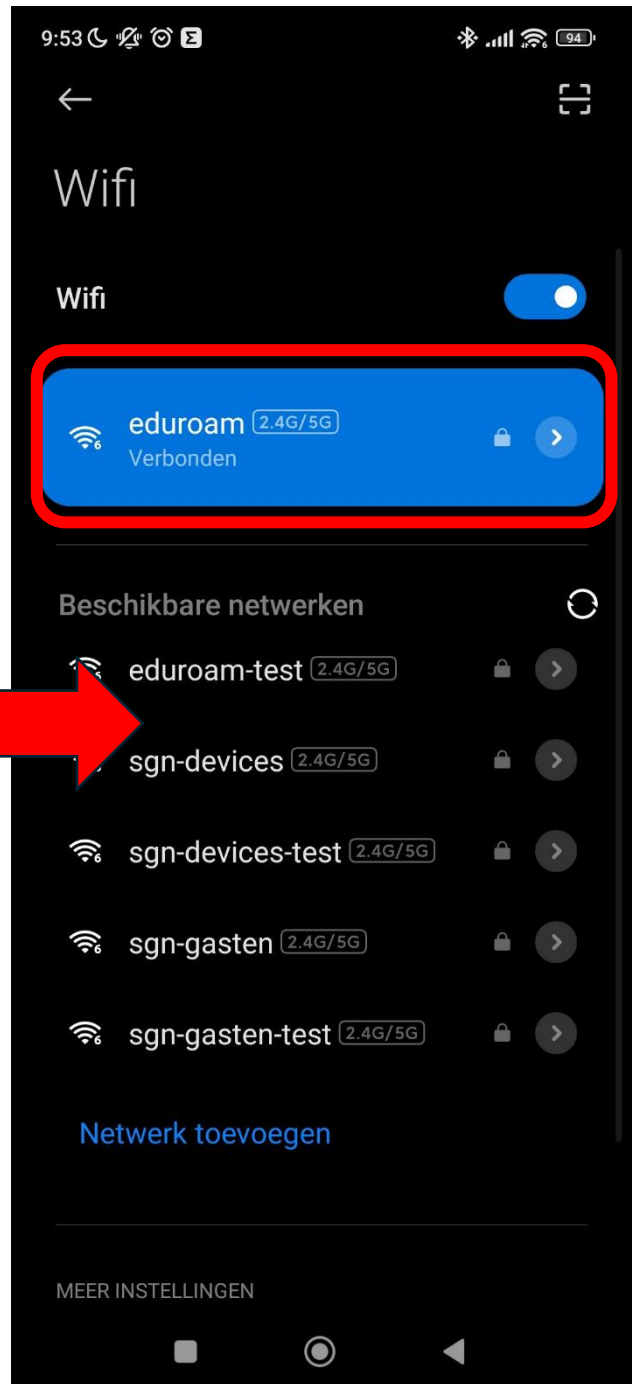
9:53

94

Wifi

Wifi

eduroam 2.4G/5G
Verbonden

Beschikbare netwerken

eduroam-test 2.4G/5G

sgn-devices 2.4G/5G

sgn-devices-test 2.4G/5G

sgn-gasten 2.4G/5G

sgn-gasten-test 2.4G/5G

Netwerk toevoegen

MEER INSTELLINGEN